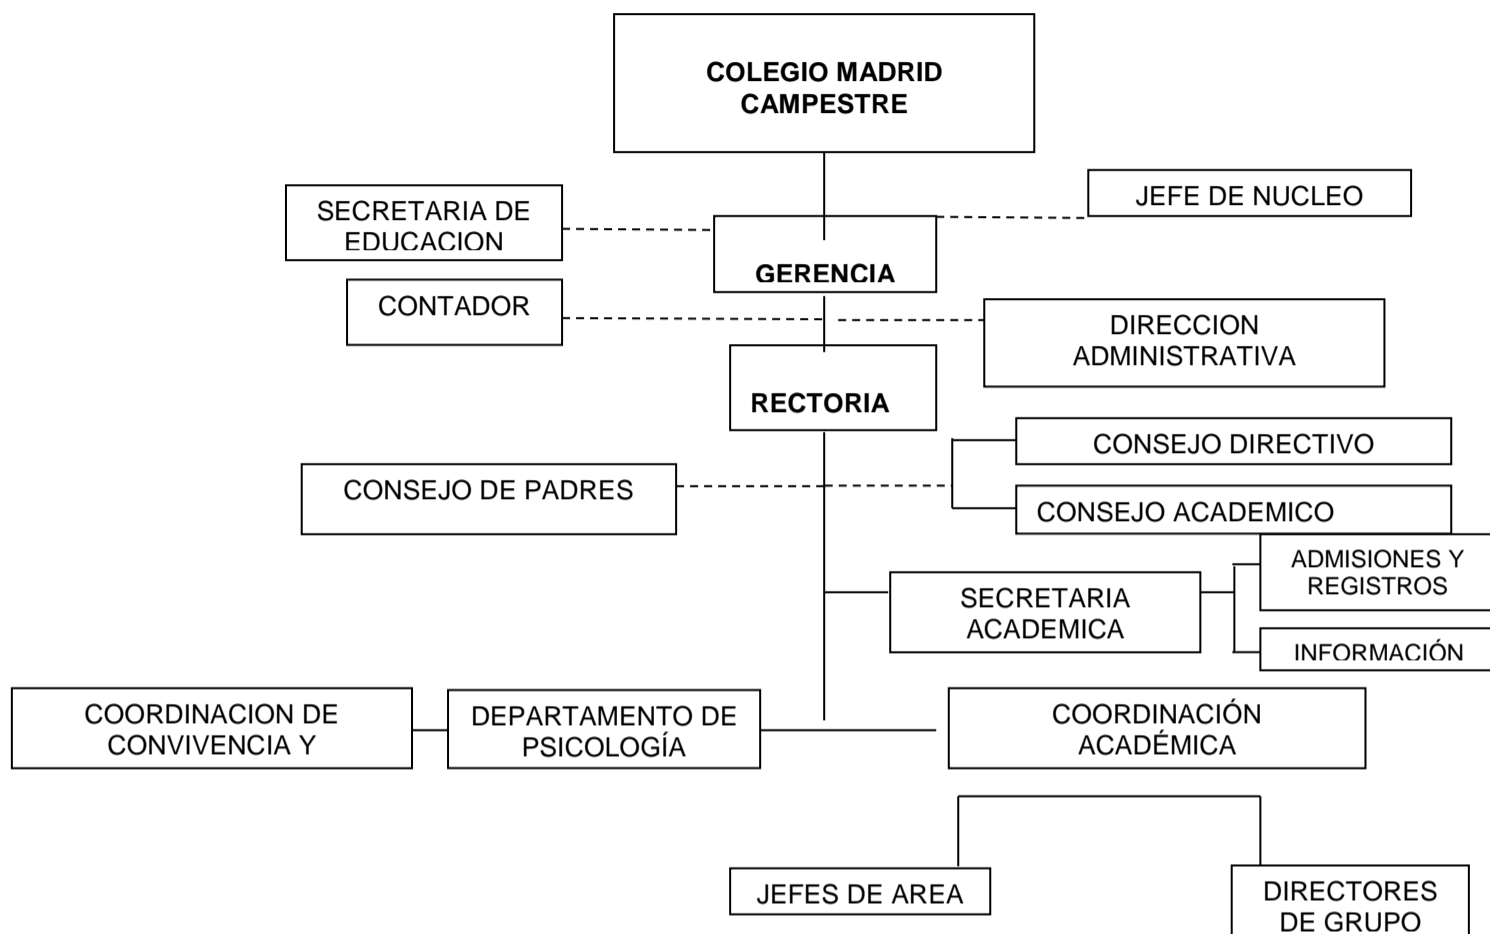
COLEGIO MADRID CAMPESTRE

SECRETARIA DE EDUCACION

JEFE DE NUCLEO

GERENCIA

CONTADOR

DIRECCION ADMINISTRATIVA

RECTORIA

CONSEJO DIRECTIVO

CONSEJO DE PADRES

CONSEJO ACADEMICO

ADMISIONES Y REGISTROS

SECRETARIA ACADEMICA

INFORMACIÓN

COORDINACION DE CONVIVENCIA Y

DEPARTAMENTO DE PSICOLOGÍA

COORDINACIÓN ACADÉMICA

JEFES DE AREA

DIRECTORES DE GRUPO